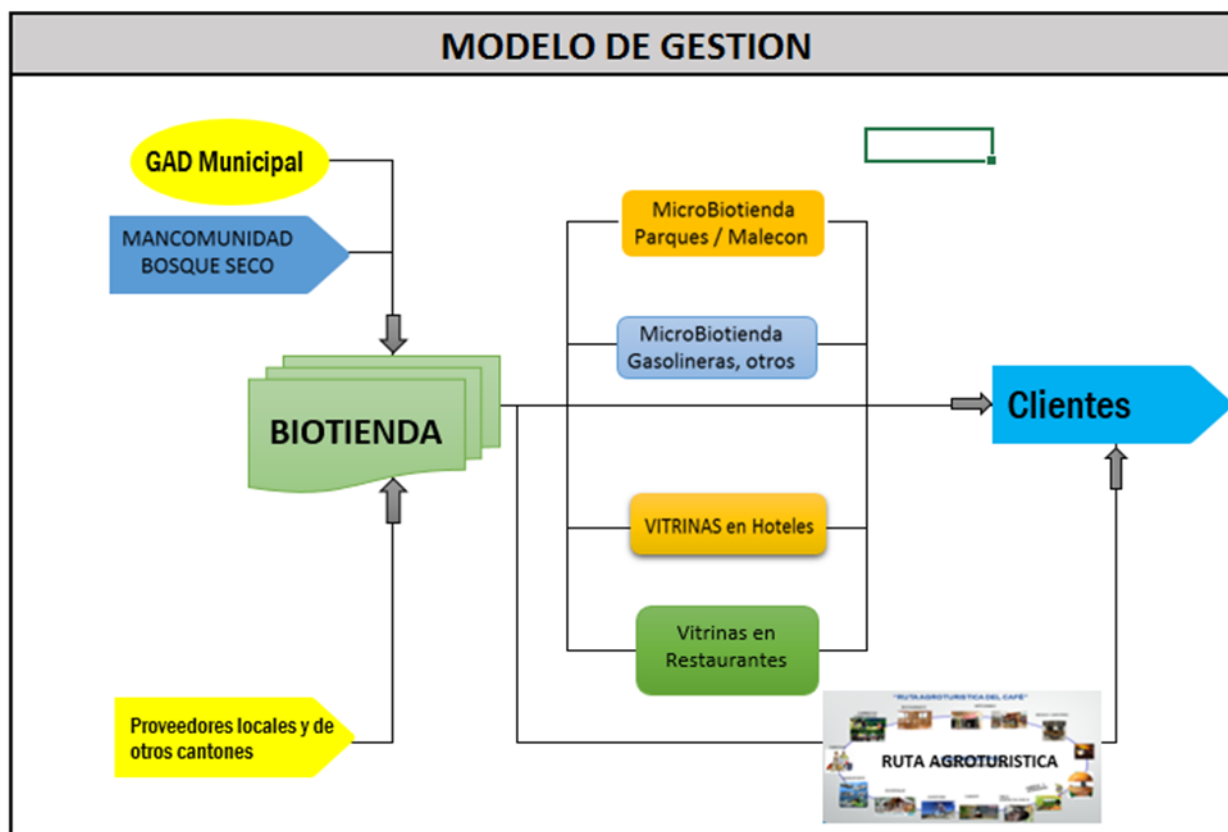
MODELO DE GESTION

GAD Municipal

MANCOMUNIDAD BOSQUE SECO

BIOTIENDA

Proveedores locales y de otros cantones

MicroBiotienda Parques / Malecon

MicroBiotienda Gasolineras, otros

VITRINAS en Hoteles

Vitrinas en Restaurantes

Clientes

"RUTA AGROTURISTICA DEL CAFÉ"

RUTA AGROTURISTICA